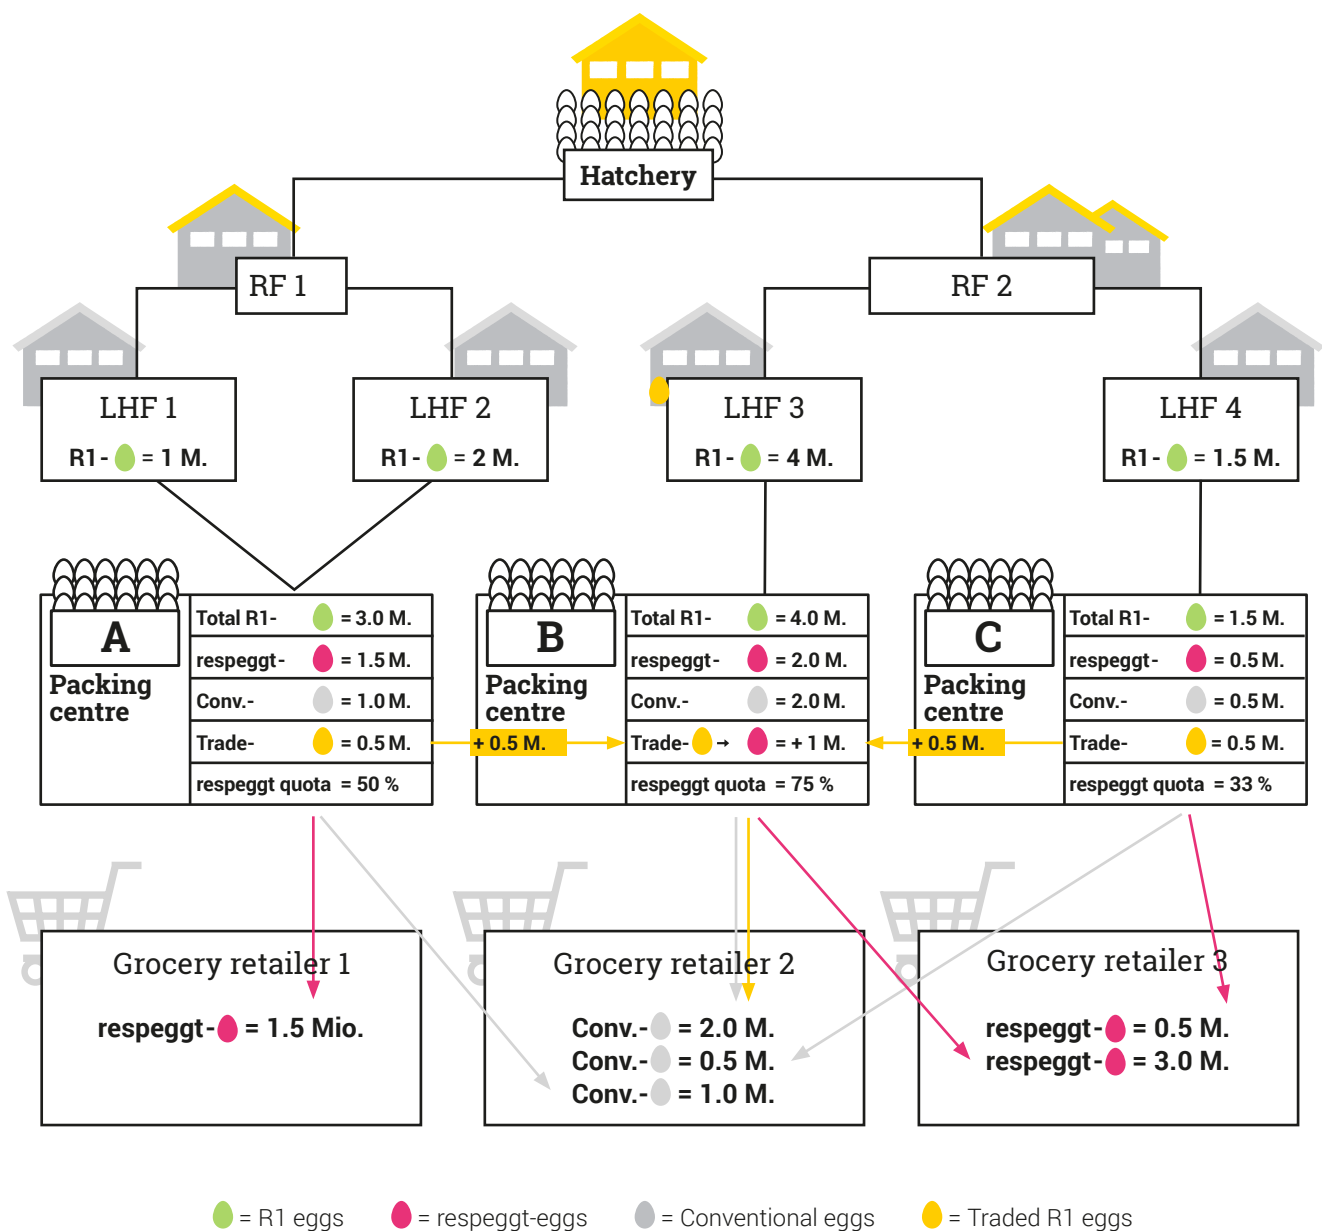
Hatchery

RF 1

RF 2

LHF 1
R1- = 1 M.

LHF 2
R1- = 2 M.

LHF 3
R1- = 4 M.

LHF 4
R1- = 1.5 M.

A
Packing centre

| Total R1- | = 3.0 M. |
|---|---|
| respeggt- | = 1.5 M. |
| Conv.- | = 1.0 M. |
| Trade- | = 0.5 M. |
| respeggt quota = 50 % | |

+ 0.5 M.

B
Packing centre

| Total R1- | = 4.0 M. |
|---|---|
| respeggt- | = 2.0 M. |
| Conv.- | = 2.0 M. |
| Trade- → | = + 1 M. |
| respeggt quota = 75 % | |

+ 0.5 M.

C
Packing centre

| Total R1- | = 1.5 M. |
|---|---|
| respeggt- | = 0.5 M. |
| Conv.- | = 0.5 M. |
| Trade- | = 0.5 M. |
| respeggt quota = 33 % | |

Grocery retailer 1
respeggt- = 1.5 Mio.

Grocery retailer 2
Conv.- = 2.0 M.
Conv.- = 0.5 M.
Conv.- = 1.0 M.

Grocery retailer 3
respeggt- = 0.5 M.
respeggt- = 3.0 M.

= R1 eggs = respeggt-eggs = Conventional eggs = Traded R1 eggs